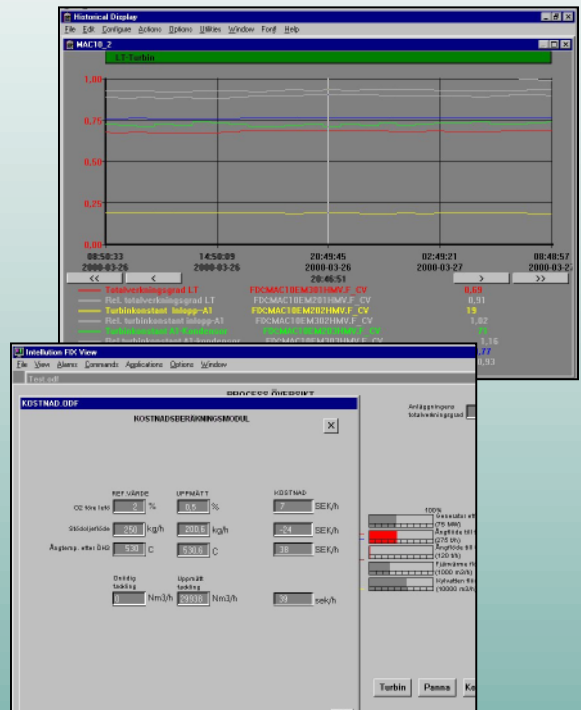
Historical Display

File Edit Configure Actions Options Utilities Window Font Help

MAC10_2

LT-Turbin

1,00

0,75

0,50

0,25

0,00

08:50:33 2000-03-26

14:50:09 2000-03-26

20:49:45 2000-03-26

02:49:21 2000-03-27

08:48:57 2000-03-27

20:46:51

<<

<

>

>>

Totalverkningsgrad LT FDCMAC10EM301HMV.F_CV 0,69

Rel. totalverkningsgrad LT FDCMAC10EM201HMV.F_CV 0,91

Turbinkonstant inlopp-A1 FDCMAC10EM202HMV.F_CV 19

Rel. turbinkonstant inlopp-A1 FDCMAC10EM302HMV.F_CV 1,02

Turbinkonstant A1-Kondensor FDCMAC10EM203HMV.F_CV 71

Rel. turbinkonstant A1-kondensor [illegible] 1,16

Intellution FIX View

File View Alarms Commands Applications Options Window

Test.odf

PROCESS ÖVERSIKT

KOSTNAD.ODF

KOSTNADSBERÄKNINGSMODUL

×

REF.VÄRDE

UPPMÄTT

KOSTNAD

O2 före luvo 2 % 0,5 % 7 SEK/h

Stödolieflöde 250 kg/h 208,3 kg/h -24 SEK/h

Ångtemp. efter ÖHD 530 C 530,6 C 38 SEK/h

Önskfig fjädning

Uppnått fjädning

0 Nm3/h 29936 Nm3/h 39 sek/h

Anläggningens totalverkningsgrad

100%

Generator eff (75 MW)

Ångflöde till (275 t/h)

Ångflöde till (120 t/h)

Fjärrvärme flö (1000 m3/h)

Kylvatten flö (10000 m3/h)

Turbin

Panna

Ke